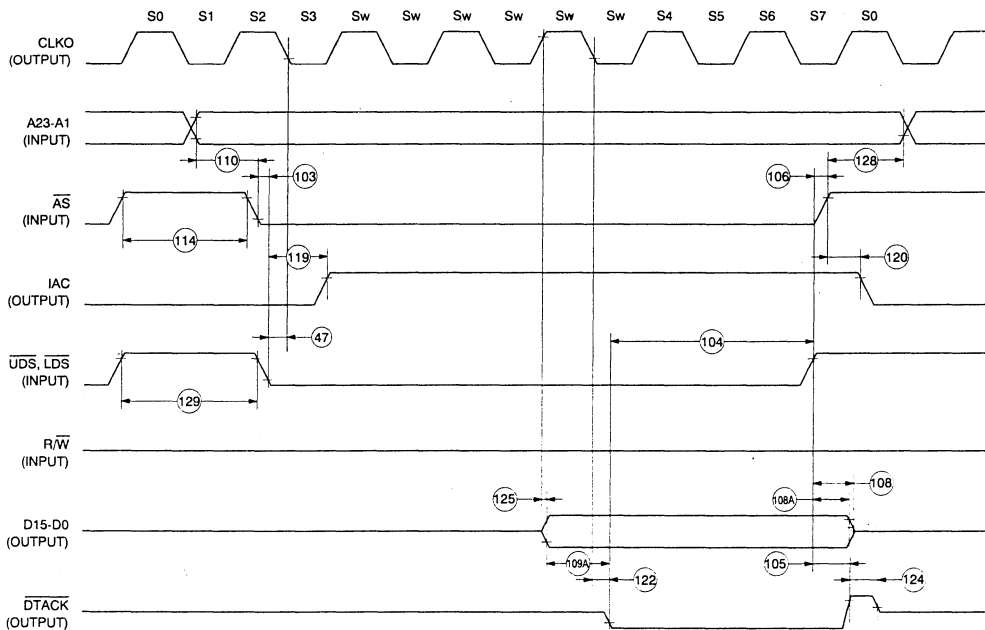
S0 S1 S2 S3 Sw Sw Sw Sw Sw Sw S4 S5 S6 S7 S0

CLKO
(OUTPUT)

A23-A1
(INPUT)

110
103
106
128

$\overline{AS}$
(INPUT)

114
119
120

IAC
(OUTPUT)

47
104

$\overline{UDS}$, $\overline{LDS}$
(INPUT)

129

R/$\overline{W}$
(INPUT)

125
108A
108

D15-D0
(OUTPUT)

109A
122
105
124

$\overline{DTACK}$
(OUTPUT)